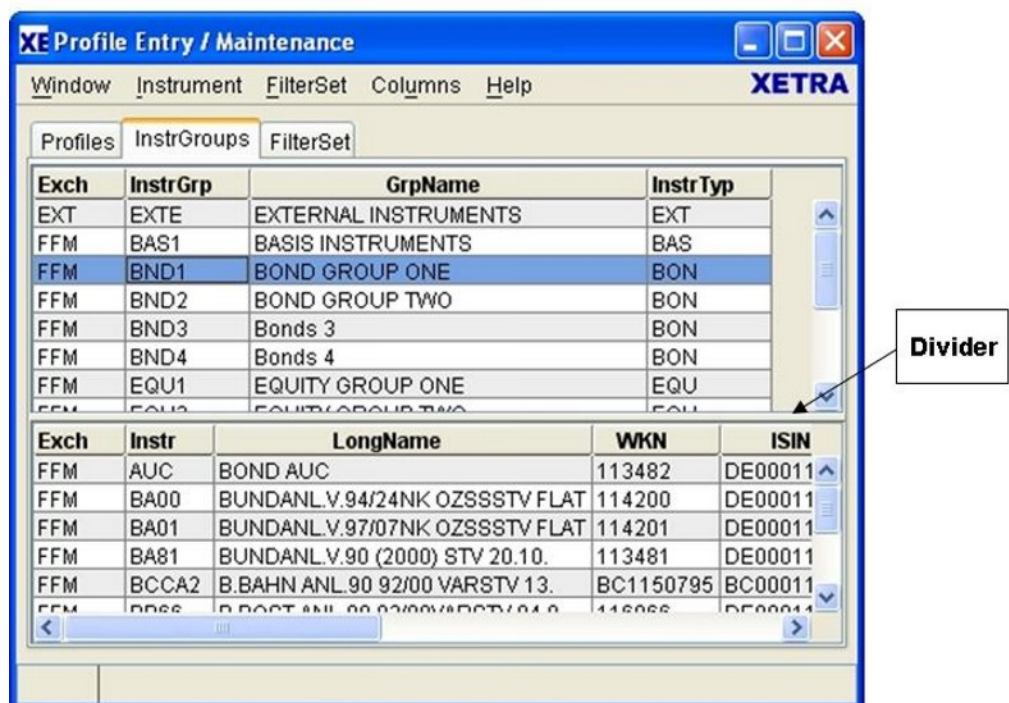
XE Profile Entry / Maintenance

Window Instrument FilterSet Columns Help XETRA

Profiles InstrGroups FilterSet

| Exch | InstrGrp | GrpName | InstrTyp |
|---|---|---|---|
| EXT | EXTE | EXTERNAL INSTRUMENTS | EXT |
| FFM | BAS1 | BASIS INSTRUMENTS | BAS |
| FFM | BND1 | BOND GROUP ONE | BON |
| FFM | BND2 | BOND GROUP TWO | BON |
| FFM | BND3 | Bonds 3 | BON |
| FFM | BND4 | Bonds 4 | BON |
| FFM | EQU1 | EQUITY GROUP ONE | EQU |
| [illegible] | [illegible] | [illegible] | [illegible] |

Divider

| Exch | Instr | LongName | WKN | ISIN |
|---|---|---|---|---|
| FFM | AUC | BOND AUC | 113482 | DE00011 |
| FFM | BA00 | BUNDANL.V.94/24NK OZSSSTV FLAT | 114200 | DE00011 |
| FFM | BA01 | BUNDANL.V.97/07NK OZSSSTV FLAT | 114201 | DE00011 |
| FFM | BA81 | BUNDANL.V.90 (2000) STV 20.10. | 113481 | DE00011 |
| FFM | BCCA2 | B.BAHN ANL.90 92/00 VARSTV 13. | BC1150795 | BC00011 |
| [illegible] | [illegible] | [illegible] | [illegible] | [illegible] |